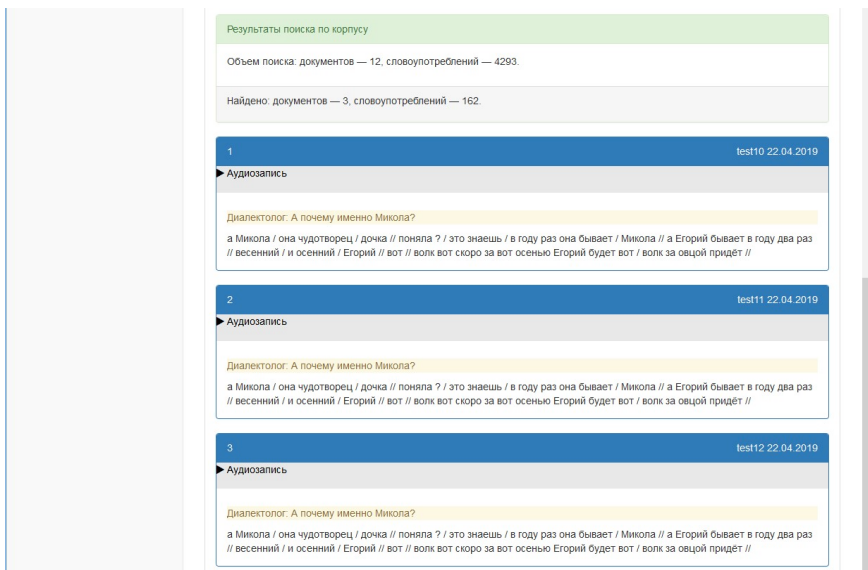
Результаты поиска по корпусу

Объем поиска: документов — 12, словоупотреблений — 4293.

Найдено: документов — 3, словоупотреблений — 162.

1

test10 22.04.2019

Аудиозапись

Диалектолог: А почему именно Микола?

а Микола / она чудотворец / дочка // поняла ? / это знаешь / в году раз она бывает / Микола // а Егорий бывает в году два раз // весенний / и осенний / Егорий // вот // волк вот скоро за вот осенью Егорий будет вот / волк за овцой придёт //

2

test11 22.04.2019

Аудиозапись

Диалектолог: А почему именно Микола?

а Микола / она чудотворец / дочка // поняла ? / это знаешь / в году раз она бывает / Микола // а Егорий бывает в году два раз // весенний / и осенний / Егорий // вот // волк вот скоро за вот осенью Егорий будет вот / волк за овцой придёт //

3

test12 22.04.2019

Аудиозапись

Диалектолог: А почему именно Микола?

а Микола / она чудотворец / дочка // поняла ? / это знаешь / в году раз она бывает / Микола // а Егорий бывает в году два раз // весенний / и осенний / Егорий // вот // волк вот скоро за вот осенью Егорий будет вот / волк за овцой придёт //